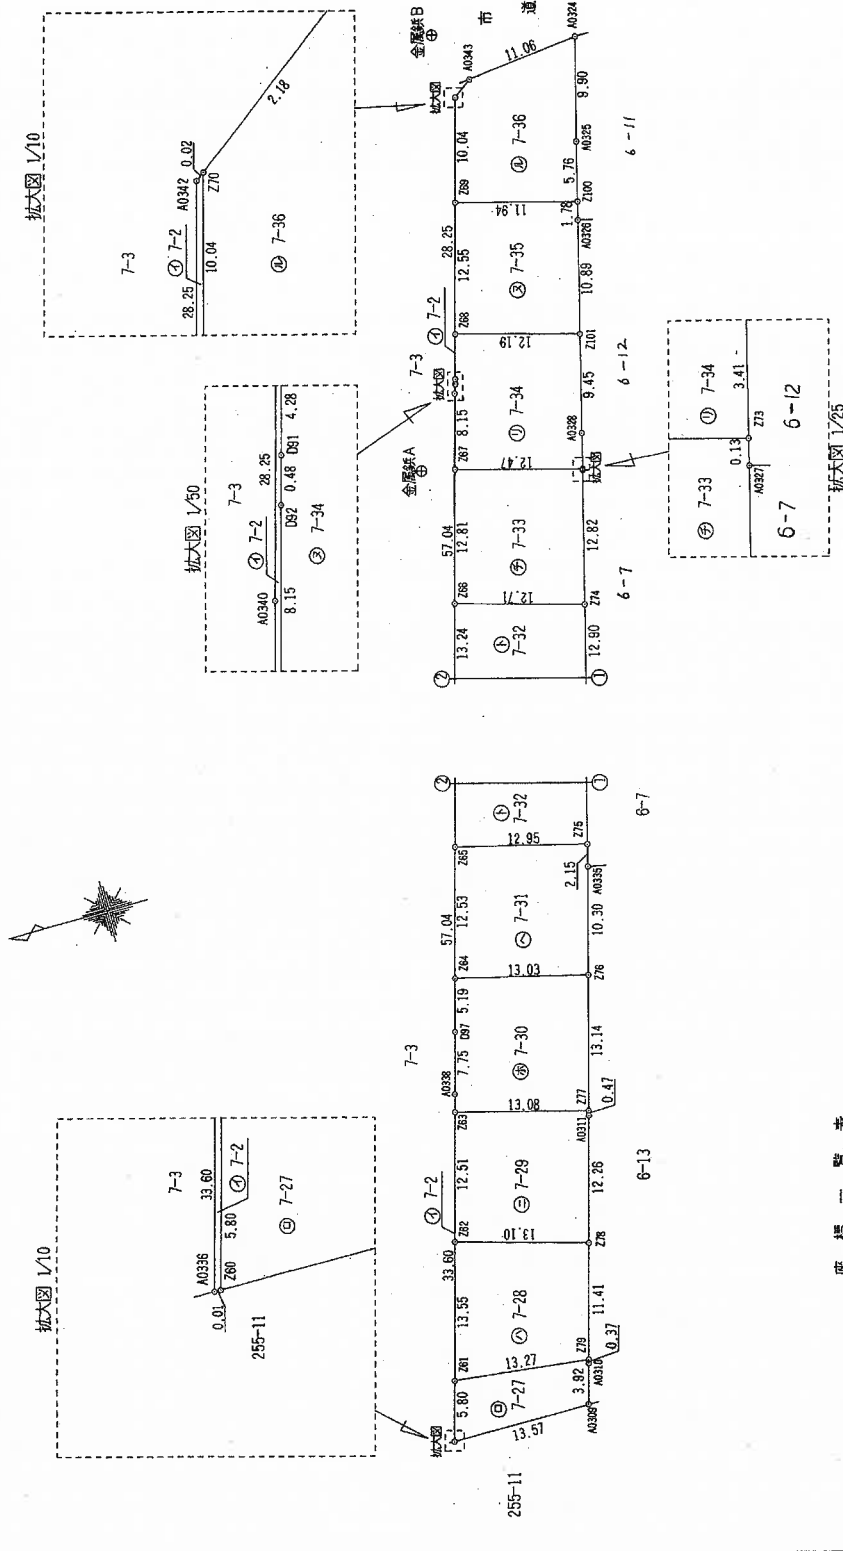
拡大図 1/10

7-3

28.25

㋑ 7-2

10.04

A0342 0.02

Z70

2.18

㋸ 7-36

拡大図 1/50

7-3

28.25

㋑ 7-2

A0340

8.15

D92 0.48 D91 4.28

㋾ 7-34

金属鋲B

A0343

拡大図

11.06

A0324

市

道

② 13.24 Z66 57.04 12.81 Z67 8.15 拡大図 Z68 28.25 12.55 Z69 10.04

7-3

㋑ 7-2

金属鋲A

㋣ 7-32

12.71

㋠ 7-33

12.47

㋷ 7-34

12.19

㋦ 7-35

11.94

㋸ 7-36

① 12.90 Z74 12.82 拡大図 A0328 9.45 Z101 10.89 A0326 1.78 Z100 5.76 A0325 9.90

6-7

6-12

6-11

㋠ 7-33

㋷ 7-34

0.13

Z73

3.41

A0327

6-7

6-12

拡大図 1/25

拡大図 1/10

7-3

33.60

㋑ 7-2

5.80

A0336

Z60

0.01

㋺ 7-27

255-11

拡大図

5.80 Z61 13.55 33.60 Z62 12.51 Z63 A0338 7.75 D97 5.19 Z64 57.04 12.53 Z65 12.95 ②

㋑ 7-2

7-3

㋺ 7-27

13.27

㋩ 7-28

13.10

㊁ 7-29

13.08

㋭ 7-30

13.03

㋬ 7-31

㋣ 7-32

13.57 A0309 3.92 A0310 Z79 0.37 11.41 Z78 12.28 A0311 Z77 0.47 13.14 Z76 10.30 A0335 2.15 Z75 ①

255-11

6-13

6-7

座 標 一 覧 表